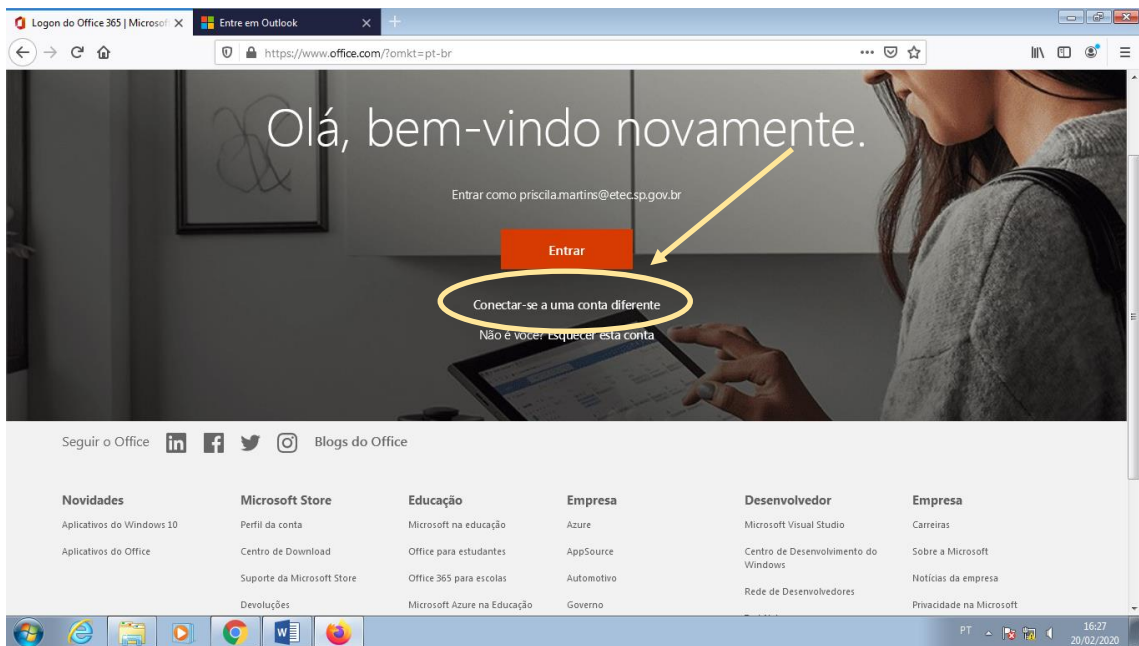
Logon do Office 365 | Microsof
Entre em Outlook

https://www.office.com/?omkt=pt-br

Olá, bem-vindo novamente.

Entrar como priscila.martins@etec.sp.gov.br

Entrar

Conectar-se a uma conta diferente

Não é você? Esquecer esta conta

Seguir o Office
Blogs do Office

| Novidades | Microsoft Store | Educação | Empresa | Desenvolvedor | Empresa |
|---|---|---|---|---|---|
| Aplicativos do Windows 10 | Perfil da conta | Microsoft na educação | Azure | Microsoft Visual Studio | Carreiras |
| Aplicativos do Office | Centro de Download | Office para estudantes | AppSource | Centro de Desenvolvimento do Windows | Sobre a Microsoft |
| | Suporte da Microsoft Store | Office 365 para escolas | Automotivo | Rede de Desenvolvedores | Notícias da empresa |
| | Devoluções | Microsoft Azure na Educação | Governo | | Privacidade na Microsoft |

PT
16:27
20/02/2020